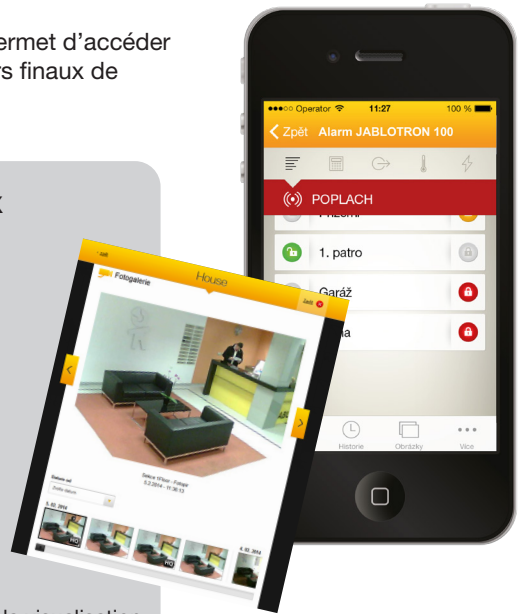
ermet d'accéder
rs finaux de

Operator 11:27 100 %
Zpět Alarm JABLOTRON 100
POPLACH
1. patro
Garáž
a
Historie Obrázky Více

Fotogalerie
House
Zpět
Datum od
5. 02. 2014
Sekce 1 floor - Fotopa
5.2.2014 - 11:30:13
4. 02. 2014